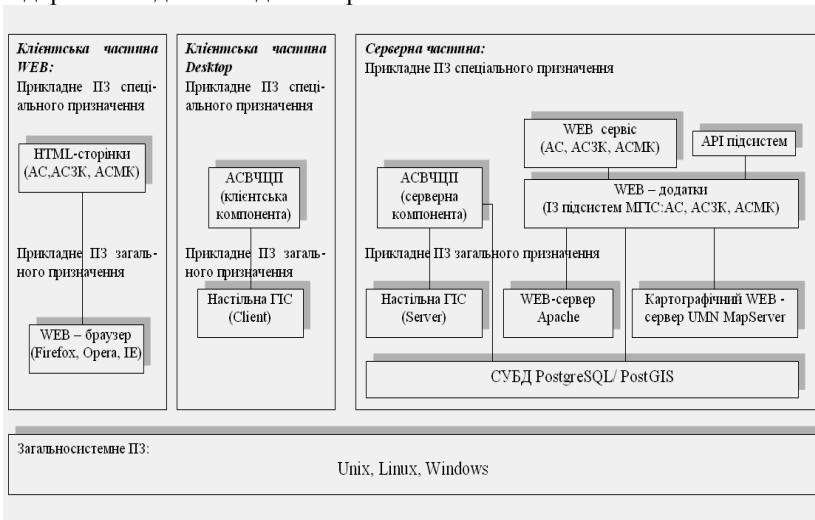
Клієнтська частина WEB:
Прикладне ПЗ спеціального призначення

HTML-сторінки (АС,АСЗК, АСМК)

Прикладне ПЗ загального призначення

WEB – браузер (Firefox, Opera, IE)

Клієнтська частина Desktop
Прикладне ПЗ спеціального призначення

АСВЧЦП (клієнтська компонента)

Прикладне ПЗ загального призначення

Настільна ГІС (Client)

Серверна частина:
Прикладне ПЗ спеціального призначення

WEB сервіс (АС, АСЗК, АСМК)

API підсистем

АСВЧЦП (серверна компонента)

WEB – додатки (ІЗ підсистем МГІС:АС, АСЗК, АСМК)

Прикладне ПЗ загального призначення

Настільна ГІС (Server)

WEB-сервер Apache

Картографічний WEB - сервер UMN MapServer

СУБД PostgreSQL/ PostGIS

Загальносистемне ПЗ:
Unix, Linux, Windows